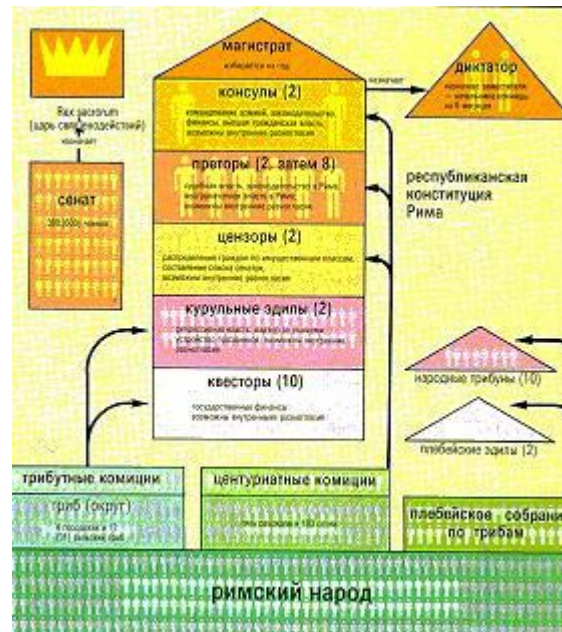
магистрат
избирается на год

консулы (2)
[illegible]

назначает

диктатор
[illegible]

Rex sacrorum
(царь священнодействий)
назначает

сенат
300 (600) членов

преторы (2, затем 8)
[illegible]

республиканская конституция Рима

цензоры (2)
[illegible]

курульные эдилы (2)
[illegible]

квесторы (10)
государственные финансы
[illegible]

народные трибуны (10)

плебейские эдилы (2)

трибутные комиции
триб (округ)
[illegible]

центуриатные комиции
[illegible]

плебейское собрание по трибам

римский народ